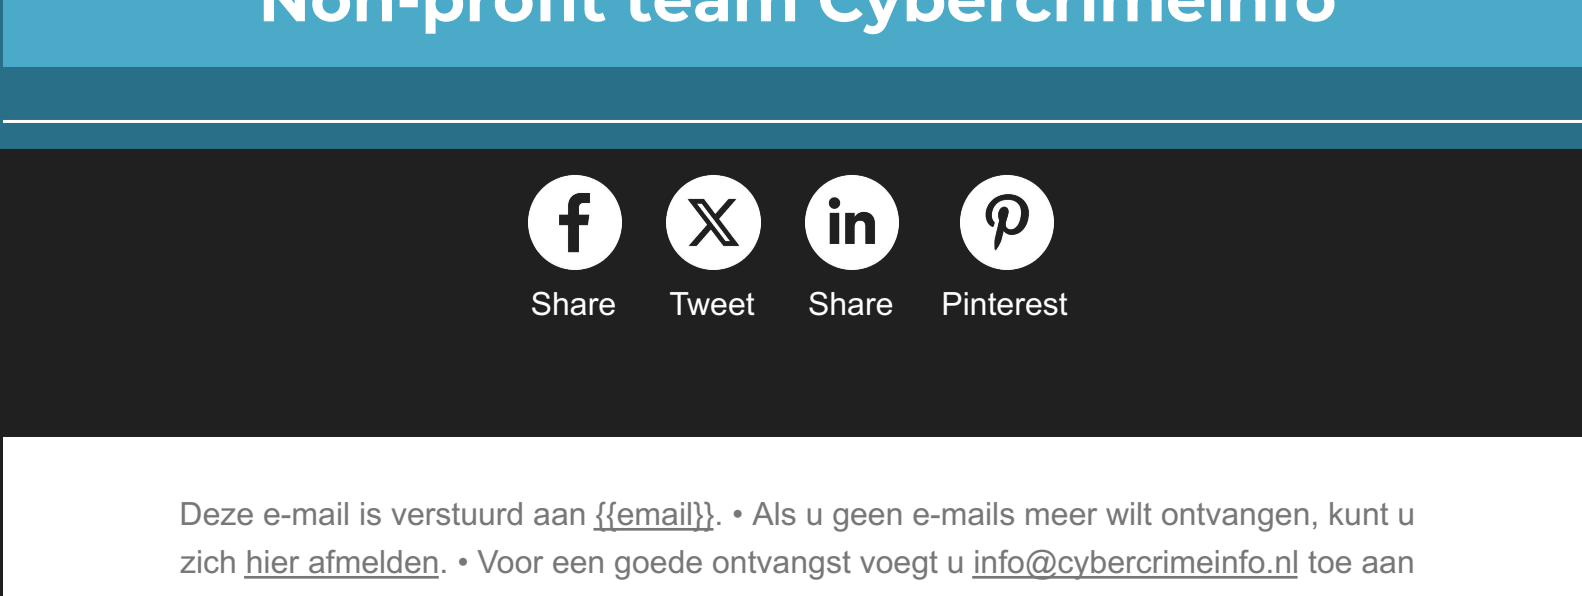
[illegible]

Share Tweet Share Pinterest

Deze e-mail is verstuurd aan {{email}}. • Als u geen e-mails meer wilt ontvangen, kunt u zich hier afmelden. • Voor een goede ontvangst voegt u info@cybercrimeinfo.nl toe aan